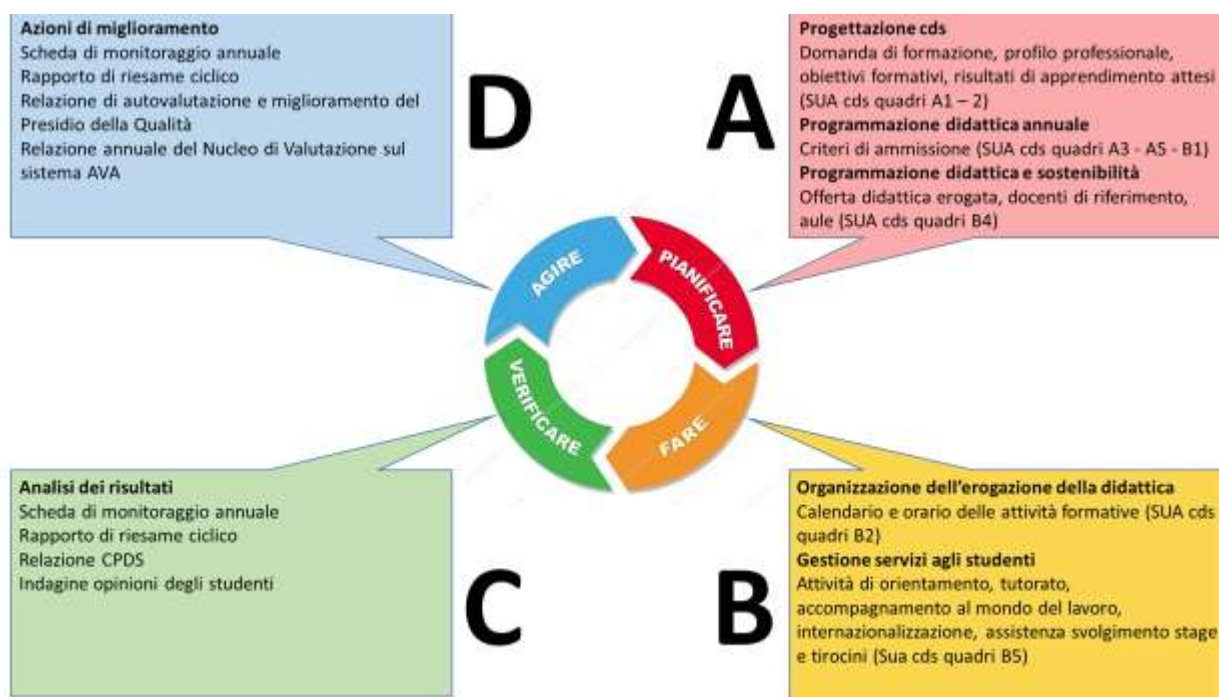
**Azioni di miglioramento**
Scheda di monitoraggio annuale
Rapporto di riesame ciclico
Relazione di autovalutazione e miglioramento del Presidio della Qualità
Relazione annuale del Nucleo di Valutazione sul sistema AVA

D

A

**Progettazione cds**
Domanda di formazione, profilo professionale, obiettivi formativi, risultati di apprendimento attesi (SUA cds quadri A1 – 2)
**Programmazione didattica annuale**
Criteri di ammissione (SUA cds quadri A3 - A5 - B1)
**Programmazione didattica e sostenibilità**
Offerta didattica erogata, docenti di riferimento, aule (SUA cds quadri B4)

AGIRE
PIANIFICARE
VERIFICARE
FARE

**Analisi dei risultati**
Scheda di monitoraggio annuale
Rapporto di riesame ciclico
Relazione CPDS
Indagine opinioni degli studenti

C

B

**Organizzazione dell'erogazione della didattica**
Calendario e orario delle attività formative (SUA cds quadri B2)
**Gestione servizi agli studenti**
Attività di orientamento, tutorato, accompagnamento al mondo del lavoro, internazionalizzazione, assistenza svolgimento stage e tirocini (Sua cds quadri B5)